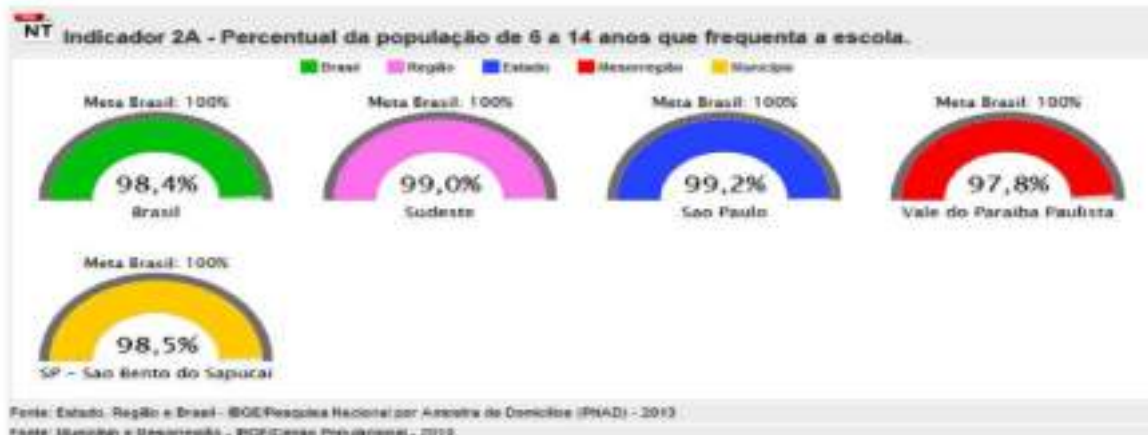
NT Indicador 2A - Percentual da população de 6 a 14 anos que frequenta a escola.

Brasil Região Estado Mesorregião Município

Meta Brasil: 100%
98,4%
Brasil

Meta Brasil: 100%
99,0%
Sudeste

Meta Brasil: 100%
99,2%
Sao Paulo

Meta Brasil: 100%
97,8%
Vale do Paraiba Paulista

Meta Brasil: 100%
98,5%
SP - Sao Bento do Sapucai

Fonte: Estado, Região e Brasil - IBGE/Pesquisa Nacional por Amostra de Domicílios (PNAD) - 2013
Fonte: Município e Mesorregião - IBGE/Censo Populacional - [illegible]